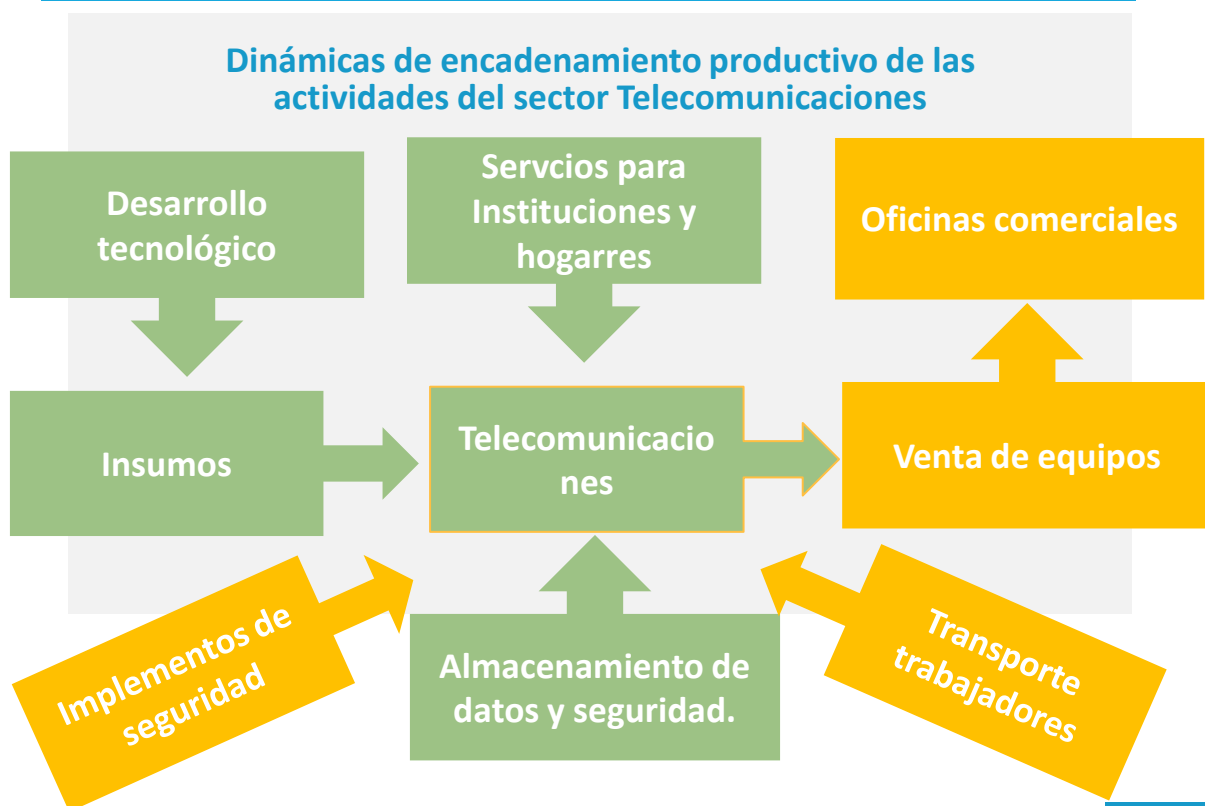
Dinámicas de encadenamiento productivo de las actividades del sector Telecomunicaciones

Desarrollo tecnológico

Servcios para Instituciones y hogarres

Oficinas comerciales

Insumos

Telecomunicacio nes

Venta de equipos

Implementos de seguridad

Almacenamiento de datos y seguridad.

Transporte trabajadores